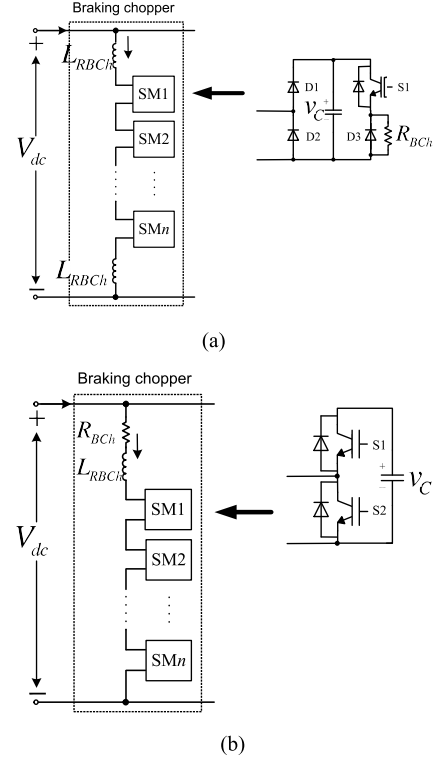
Braking chopper

+

$L_{RBCh}$

SM1

SM2

SM$n$

$V_{dc}$

$L_{RBCh}$

−

D1

$v_C$

+

D2

S1

D3

$R_{BCh}$

(a)

Braking chopper

+

$R_{BCh}$

$L_{RBCh}$

SM1

SM2

SM$n$

$V_{dc}$

−

S1

S2

+

−

$v_C$

(b)